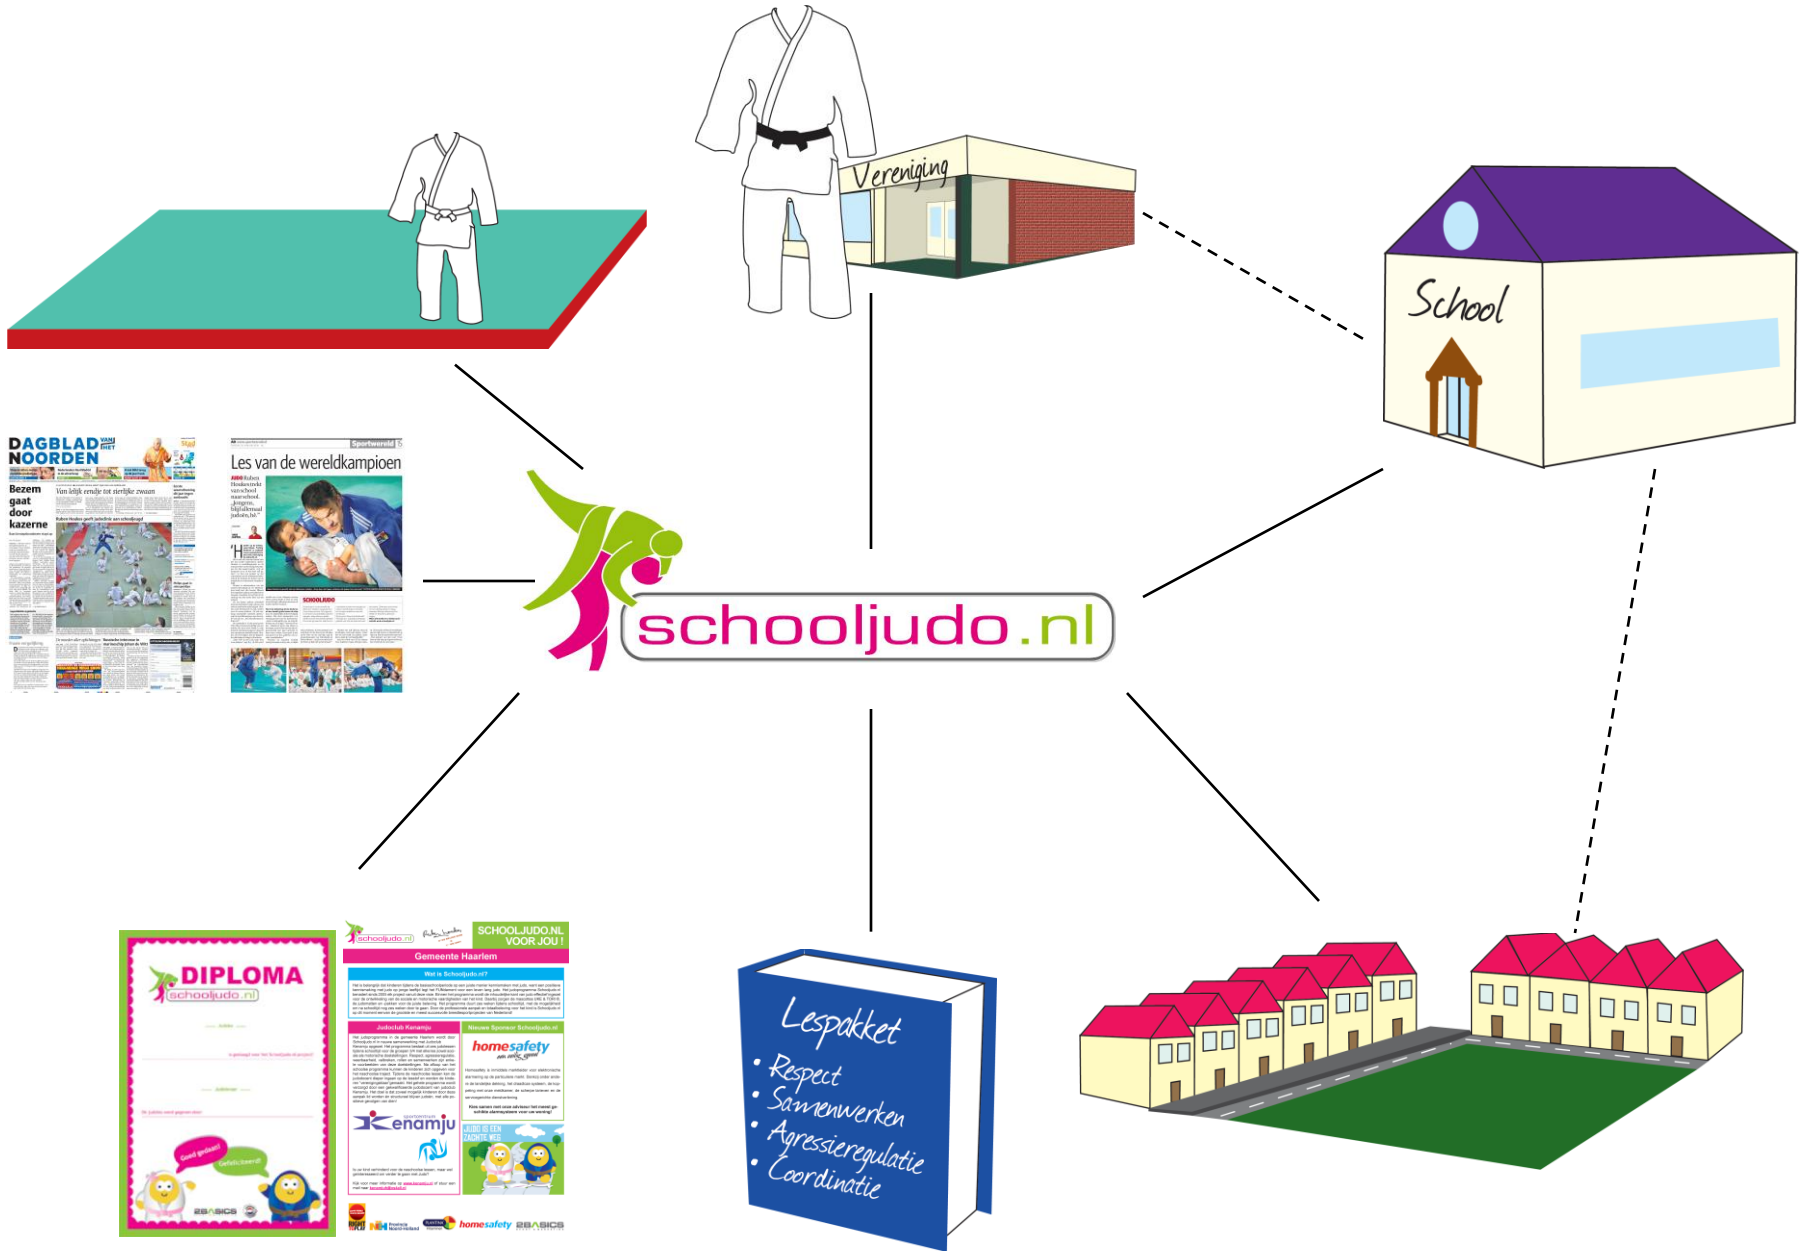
Vereniging

School

DAGBLAD VAN HET NOORDEN

Bezem gaat door kazerne

Van lelijk eendje tot sterlijke zwaan

Les van de wereldkampioen

schooljudo.nl

DIPLOMA
schooljudo.nl

Goed gedaan!
Gefeliciteerd!

schooljudo.nl
SCHOOLJUDO.NL VOOR JOU !
Gemeente Haarlem
Wat is Schooljudo.nl?
Judoclub Kenamju
Nieuwe Sponsor Schooljudo.nl
homesafety
Kenamju
JUDO IS EEN ZACHTE WEG
homesafety
2BASICS

Lespakket
• Respect
• Samenwerken
• Agressieregulatie
• Coordinatie